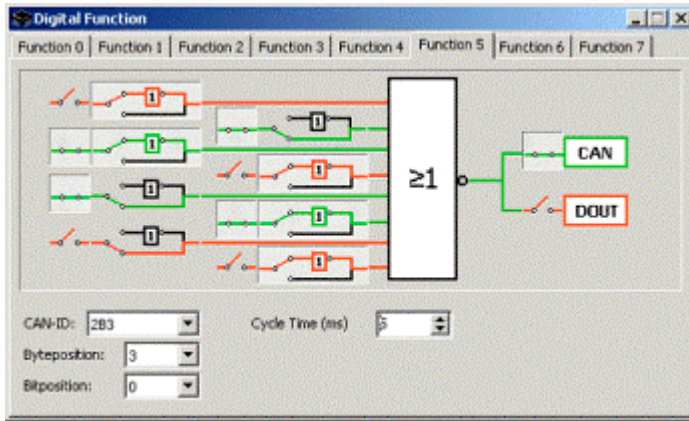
Digital Function

Function 0 | Function 1 | Function 2 | Function 3 | Function 4 | Function 5 | Function 6 | Function 7

1
1
1
1
1
1
1
1

≥1

CAN
DOUT

CAN-ID: 2B3
Cycle Time (ms) 5
Byteposition: 3
Bitposition: 0